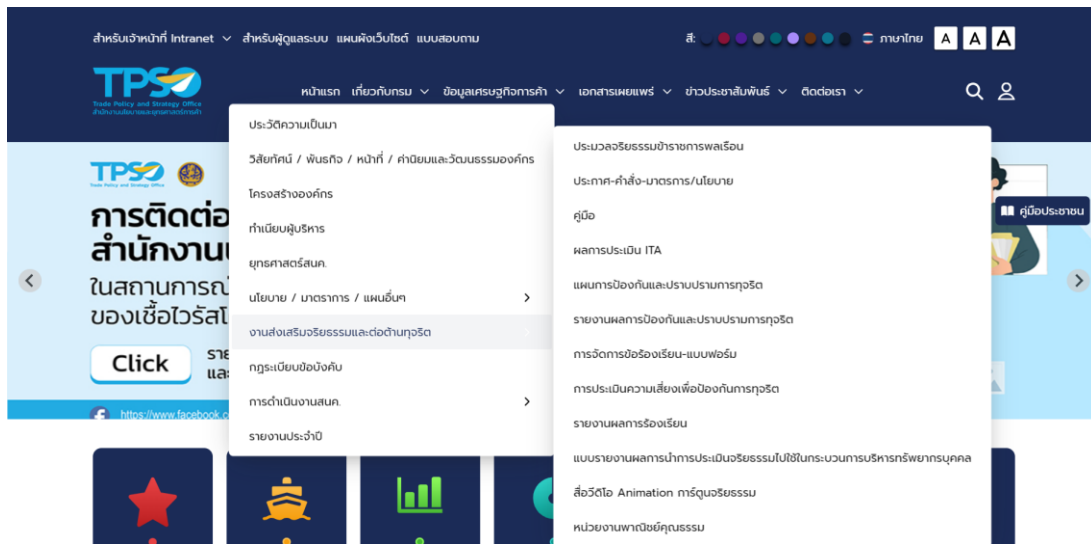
สำหรับเจ้าหน้าที่ Intranet สำหรับผู้ดูแลระบบ แผนผังเว็บไซต์ แบบสอบถาม

สี: ภาษาไทย A A A

TPSO
Trade Policy and Strategy Office
สำนักงานนโยบายและยุทธศาสตร์การค้า

หน้าแรก เกี่ยวกับกรม ข้อมูลเศรษฐกิจการค้า เอกสารเผยแพร่ ข่าวประชาสัมพันธ์ ติดต่อเรา

ประวัติความเป็นมา
วิสัยทัศน์ / พันธกิจ / หน้าที่ / ค่านิยมและวัฒนธรรมองค์กร
โครงสร้างองค์กร
ทำเนียบผู้บริหาร
ยุทธศาสตร์สนค.
นโยบาย / มาตราการ / แผนอื่นๆ
งานส่งเสริมจริยธรรมและต่อต้านทุจริต
กฎระเบียบข้อบังคับ
การดำเนินงานสนค.
รายงานประจำปี

ประมวลจริยธรรมข้าราชการพลเรือน
ประกาศ-คำสั่ง-มาตรการ/นโยบาย
คู่มือ
ผลการประเมิน ITA
แผนการป้องกันและปราบปรามการทุจริต
รายงานผลการป้องกันและปราบปรามการทุจริต
การจัดการข้อร้องเรียน-แบบฟอร์ม
การประเมินความเสี่ยงเพื่อป้องกันการทุจริต
รายงานผลการร้องเรียน
แบบรายงานผลการนำการประเมินจริยธรรมไปใช้ในกระบวนการบริหารทรัพยากรบุคคล
สื่อวีดีโอ Animation การ์ตูนจริยธรรม
หน่วยงานพาณิชย์คุณธรรม

TPSO
Trade Policy and Strategy Office
การติดต่อ
สำนักงาน
ในสถานการณ์
ของเชื้อไวรัส
Click
ราย
และ
https://www.facebook.co

คู่มือประชาชน